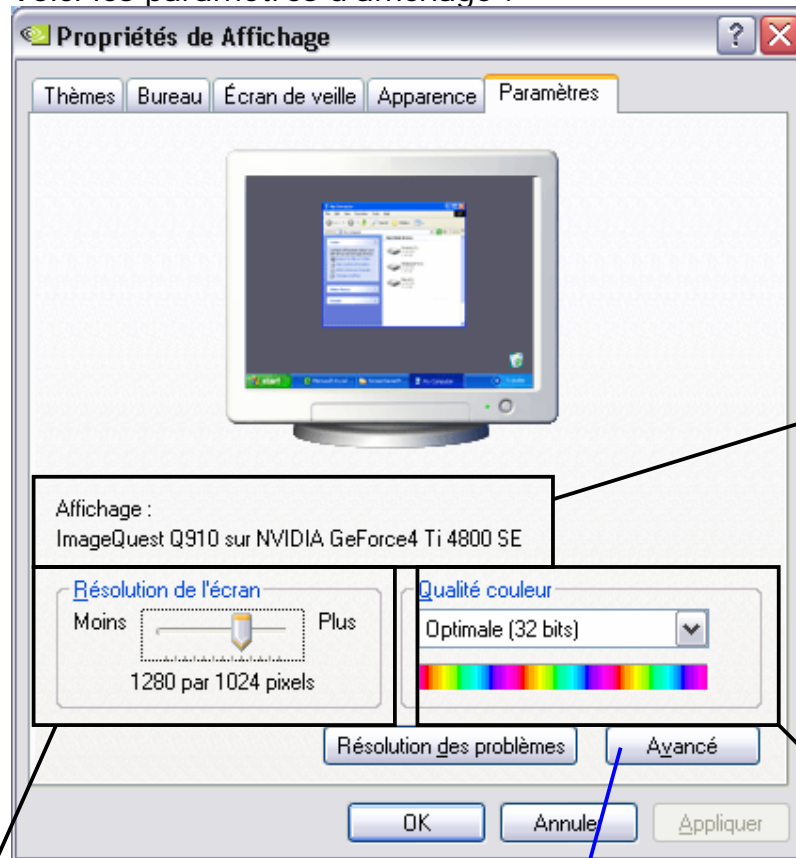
Voici les paramètres d'affichage :

Propriétés de Affichage

Thèmes | Bureau | Écran de veille | Apparence | Paramètres

Affichage :
ImageQuest Q910 sur NVIDIA GeForce4 Ti 4800 SE

Résolution de l'écran
Moins Plus
1280 par 1024 pixels

Qualité couleur
Optimale (32 bits)

Résolution des problèmes
Avancé

OK
Annuler
Appliquer